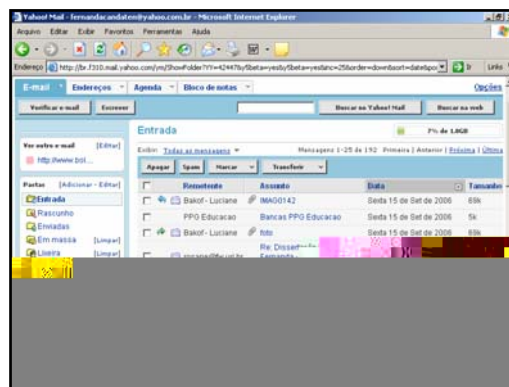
Yahoo! Mail - fernandacandaten@yahoo.com.br - Microsoft Internet Explorer

Arquivo Editar Exibir Favoritos Ferramentas Ajuda

Endereço http://br.f310.mail.yahoo.com/ym/ShowFolder?rb=Inbox&reset=1&YY=42476&order=down&sort=date&pos=0 Ir Links

E-mail Endereços Agenda Bloco de notas Opções

Verificar e-mail Escrever Buscar no Yahoo! Mail Buscar na web

Entrada

7% de 1,0GB

Ver outro e-mail [Editar]

http://www.bol...

Pastas [Adicionar - Editar]

Entrada

Rascunho

Enviadas

Em massa [Limpar]

Lixeira [Limpar]

Exibir: Todas as mensagens

Mensagens 1-25 de 192 Primeira | Anterior | Próxima | Última

Apagar Spam Marcar Transferir

Remetente Assunto Data Tamanho

Bakof - Luciane IMAG0142 Sexta 15 de Set de 2006 69k

PPG Educacao Bancas PPG Educacao Sexta 15 de Set de 2006 5k

Bakof - Luciane foto Sexta 15 de Set de 2006 69k

Re: Dissert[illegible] Fernanda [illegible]